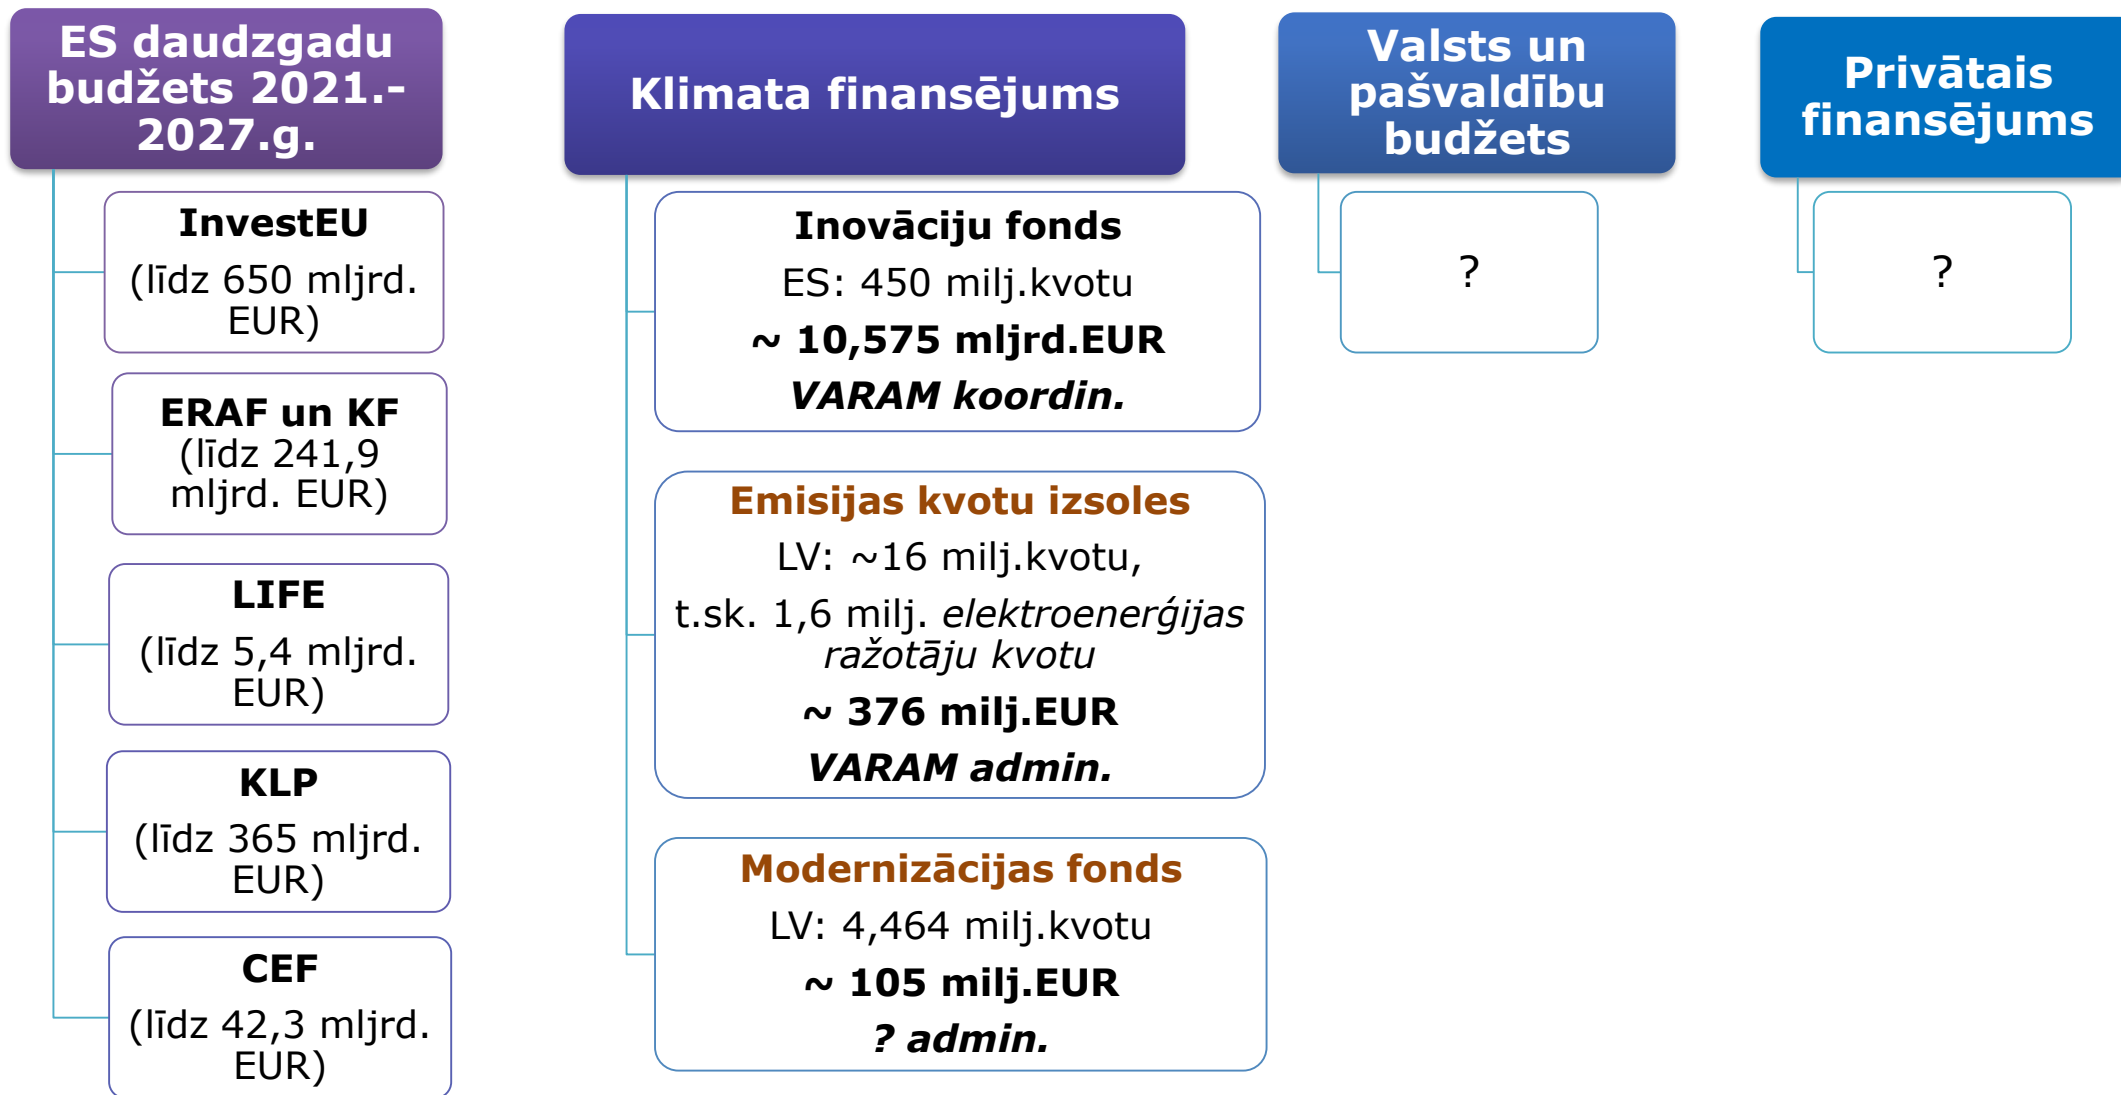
ES daudzgadu budžets 2021.-2027.g.

InvestEU
(līdz 650 mljrd. EUR)

ERAF un KF
(līdz 241,9 mljrd. EUR)

LIFE
(līdz 5,4 mljrd. EUR)

KLP
(līdz 365 mljrd. EUR)

CEF
(līdz 42,3 mljrd. EUR)

Klimata finansējums

Inovāciju fonds
ES: 450 milj.kvotu
~ 10,575 mljrd.EUR
VARAM koordin.

Emisijas kvotu izsoles
LV: ~16 milj.kvotu,
t.sk. 1,6 milj. elektroenerģijas ražotāju kvotu
~ 376 milj.EUR
VARAM admin.

Modernizācijas fonds
LV: 4,464 milj.kvotu
~ 105 milj.EUR
? admin.

Valsts un pašvaldību budžets

?

Privātais finansējums

?